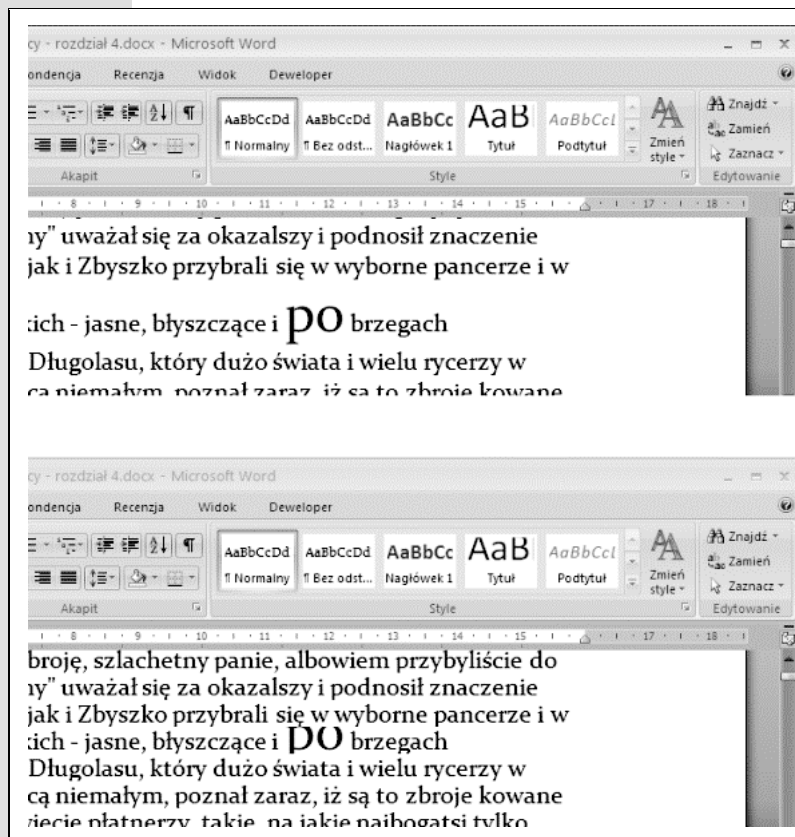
cy - rozdział 4.docx - Microsoft Word

ondencja Recenzja Widok Deweloper

AaBbCcDd ¶ Normalny
AaBbCcDd ¶ Bez odst...
AaBbCc Nagłówek 1
AaB Tytuł
AaBbCcI Podtytuł
Zmień style
Znajdź
Zamień
Zaznacz

Akapit
Style
Edytowanie

· 8 · · · 9 · · · 10 · · · 11 · · · 12 · · · 13 · · · 14 · · · 15 · · · 17 · · · 18 ·

ny" uważał się za okazalszy i podnosił znaczenie jak i Zbyszko przybrali się w wyborne pancerze i w

cich - jasne, błyszczące i po brzegach

Długolasu, który dużo świata i wielu rycerzy w cą niemałym, poznał zaraz, iż są to zbroje kowane

cy - rozdział 4.docx - Microsoft Word

ondencja Recenzja Widok Deweloper

AaBbCcDd ¶ Normalny
AaBbCcDd ¶ Bez odst...
AaBbCc Nagłówek 1
AaB Tytuł
AaBbCcI Podtytuł
Zmień style
Znajdź
Zamień
Zaznacz

Akapit
Style
Edytowanie

· 8 · · · 9 · · · 10 · · · 11 · · · 12 · · · 13 · · · 14 · · · 15 · · · 17 · · · 18 ·

broję, szlachetny panie, albowiem przybyliście do ny" uważał się za okazalszy i podnosił znaczenie jak i Zbyszko przybrali się w wyborne pancerze i w cich - jasne, błyszczące i po brzegach Długolasu, który dużo świata i wielu rycerzy w cą niemałym, poznał zaraz, iż są to zbroje kowane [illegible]